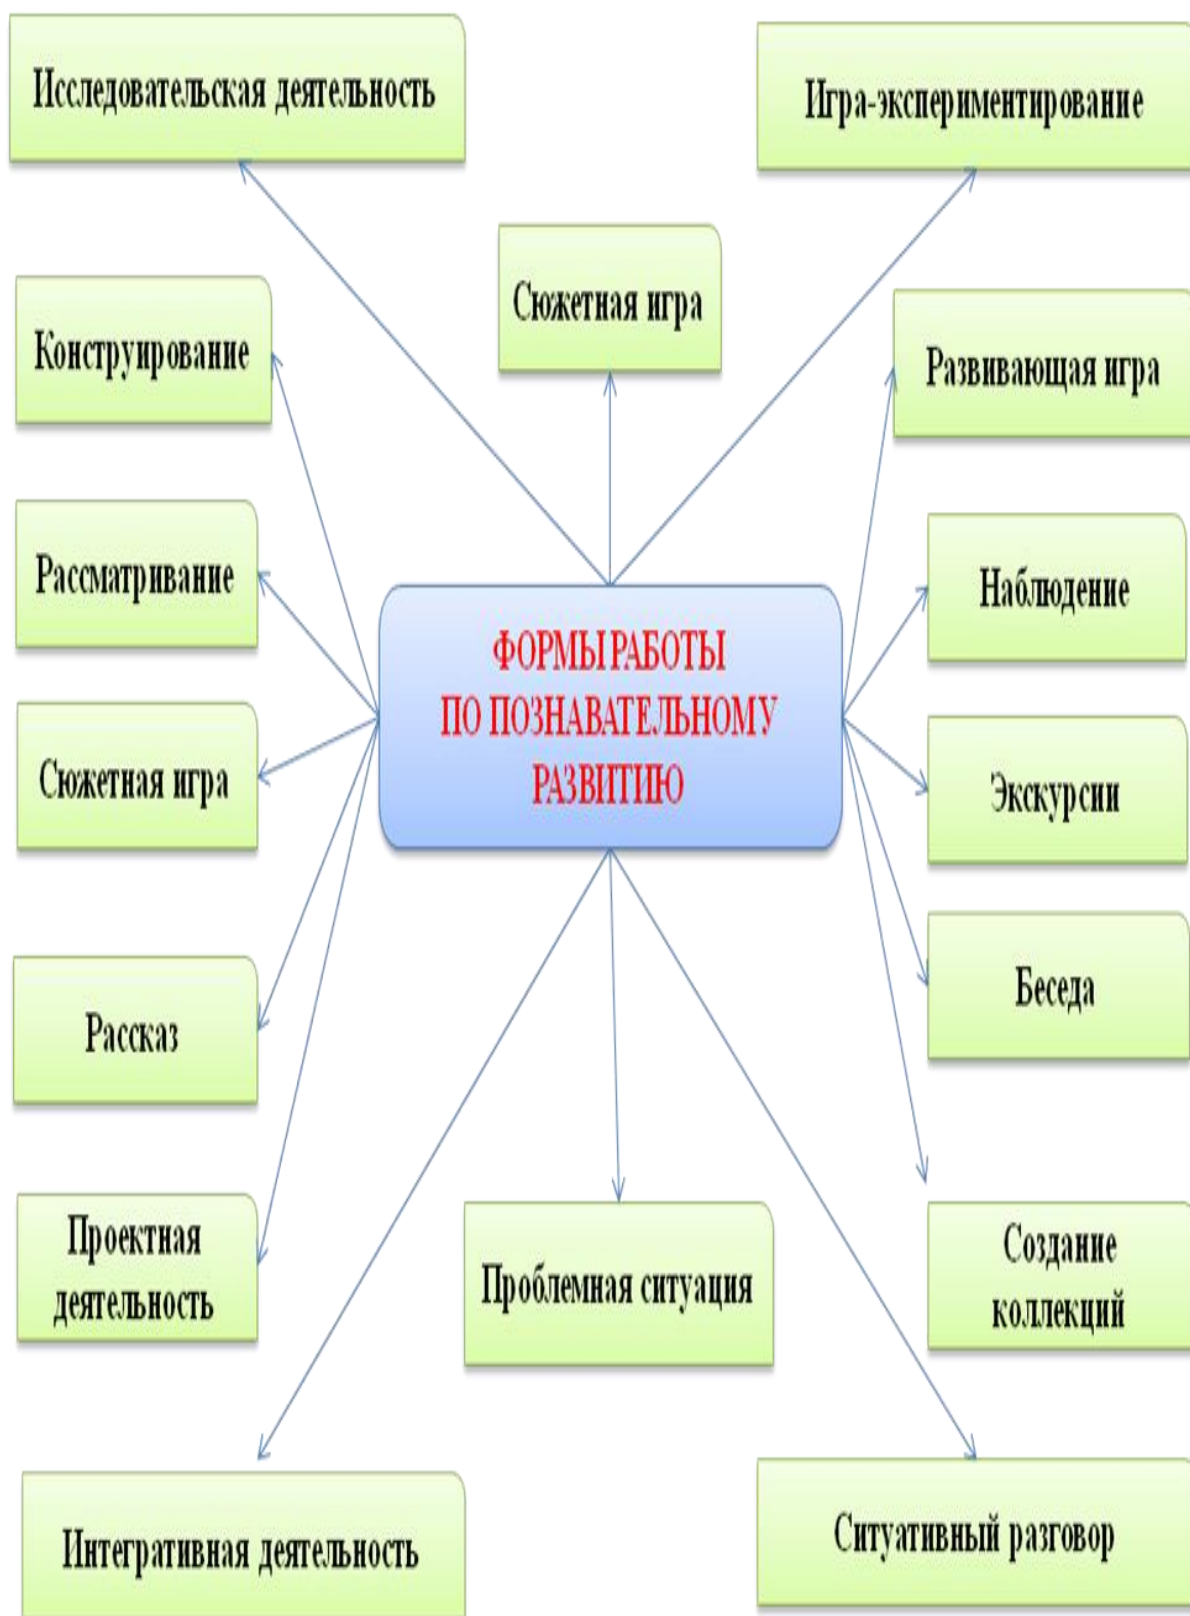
Исследовательская деятельность

Игра-экспериментирование

Сюжетная игра

Конструирование

Развивающая игра

Рассматривание

Наблюдение

ФОРМЫ РАБОТЫ ПО ПОЗНАВАТЕЛЬНОМУ РАЗВИТИЮ

Сюжетная игра

Экскурсии

Беседа

Рассказ

Проектная деятельность

Проблемная ситуация

Создание коллекций

Интегративная деятельность

Ситуативный разговор